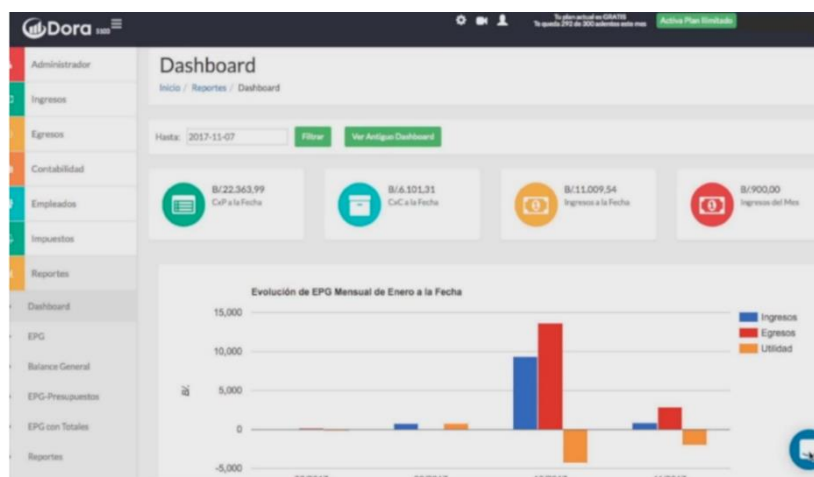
Dora

Tu plan actual es GRATIS
Te queda 292 de 300 asientos este mes

Activa Plan Ilimitado

Administrador
Ingresos
Egresos
Contabilidad
Empleados
Impuestos
Reportes
Dashboard
EPG
Balance General
EPG-Presupuestos
EPG con Totales
Reportes

Dashboard
Inicio / Reportes / Dashboard

Hasta: 2017-11-07
Filtrar
Ver Antiguo Dashboard

B/.22,363.99
CxP a la Fecha

B/.6,101.31
CxC a la Fecha

B/.11,009.54
Ingresos a la Fecha

B/.900.00
Ingresos del Mes

Evolución de EPG Mensual de Enero a la Fecha

15,000
10,000
5,000
0
-5,000
B/.

Ingresos
Egresos
Utilidad

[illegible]